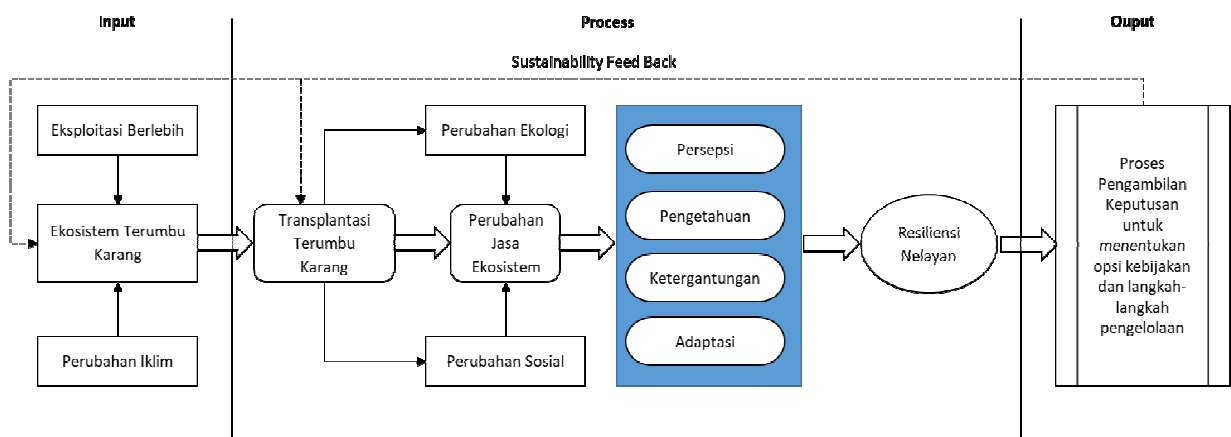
Input

Process

Ouput

Sustainability Feed Back

Eksploitasi Berlebih

Ekosistem Terumbu Karang

Perubahan Iklim

Transplantasi Terumbu Karang

Perubahan Ekologi

Perubahan Jasa Ekosistem

Perubahan Sosial

Persepsi

Pengetahuan

Ketergantungan

Adaptasi

Resiliensi Nelayan

Proses Pengambilan Keputusan untuk menentukan opsi kebijakan dan langkah-langkah pengelolaan